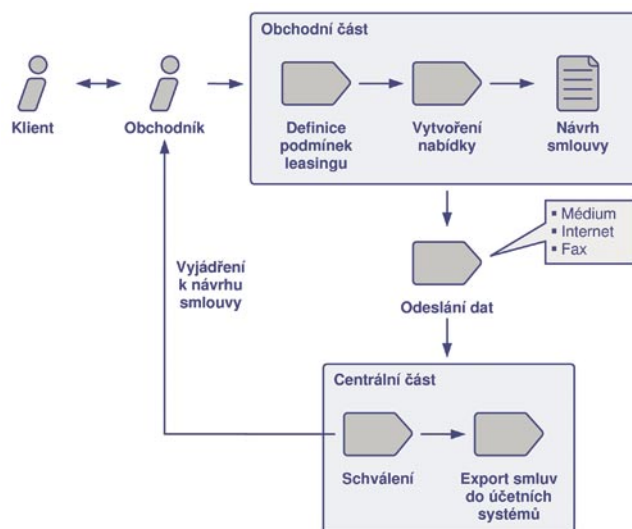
Klient

Obchodník

Obchodní část

Definice podmínek leasingu

Vytvoření nabídky

Návrh smlouvy

▪ Médium
▪ Internet
▪ Fax

Odeslání dat

Vyjádření k návrhu smlouvy

Centrální část

Schválení

Export smluv do účetních systémů